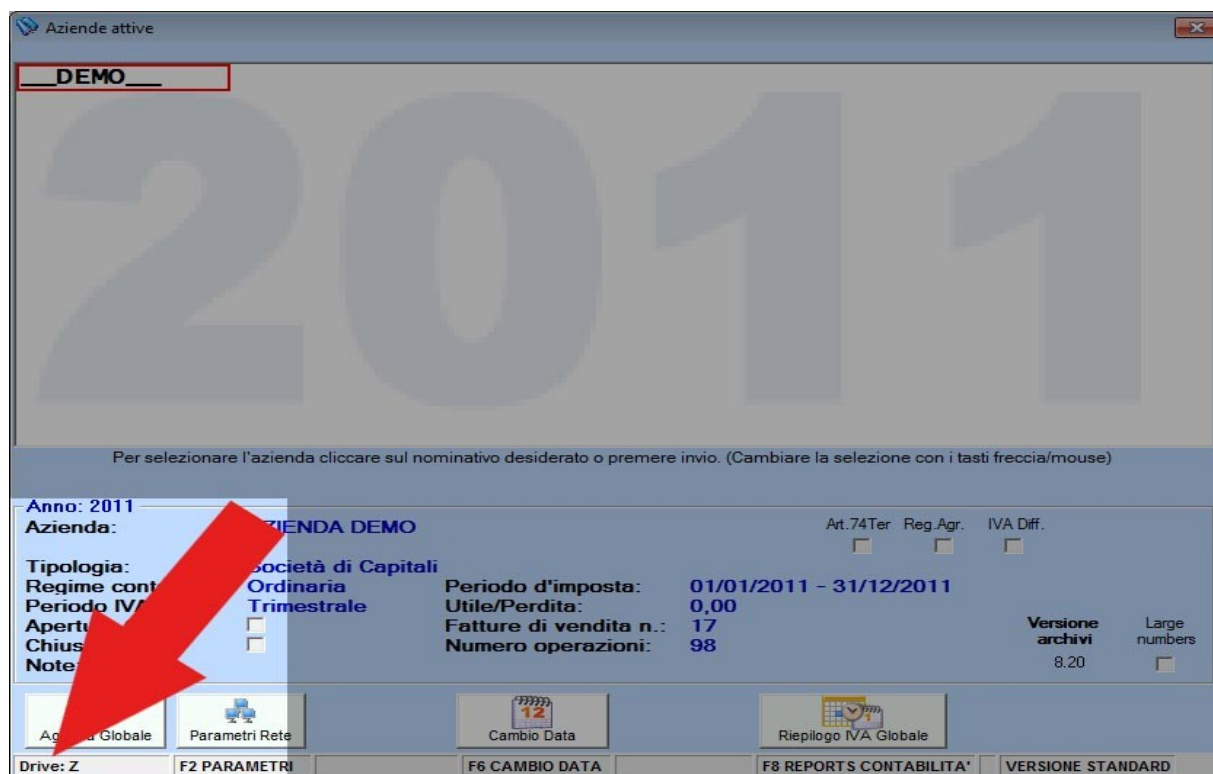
Aziende attive

___DEMO___

2011

Per selezionare l'azienda cliccare sul nominativo desiderato o premere invio. (Cambiare la selezione con i tasti freccia/mouse)

Anno: 2011
Azienda: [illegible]ZIENDA DEMO
Tipologia: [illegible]ocietà di Capitali
Regime cont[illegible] Ordinaria
Periodo IV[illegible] Trimestrale
Apert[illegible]
Chius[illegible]
Note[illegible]

Periodo d'imposta: 01/01/2011 - 31/12/2011
Utile/Perdita: 0,00
Fatture di vendita n.: 17
Numero operazioni: 98

Art.74Ter Reg.Agr. IVA Diff.

Versione archivi 8.20
Large numbers

Ag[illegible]a Globale
Parametri Rete
12
Cambio Data
Riepilogo IVA Globale

Drive: Z | F2 PARAMETRI | F6 CAMBIO DATA | F8 REPORTS CONTABILITA' | VERSIONE STANDARD